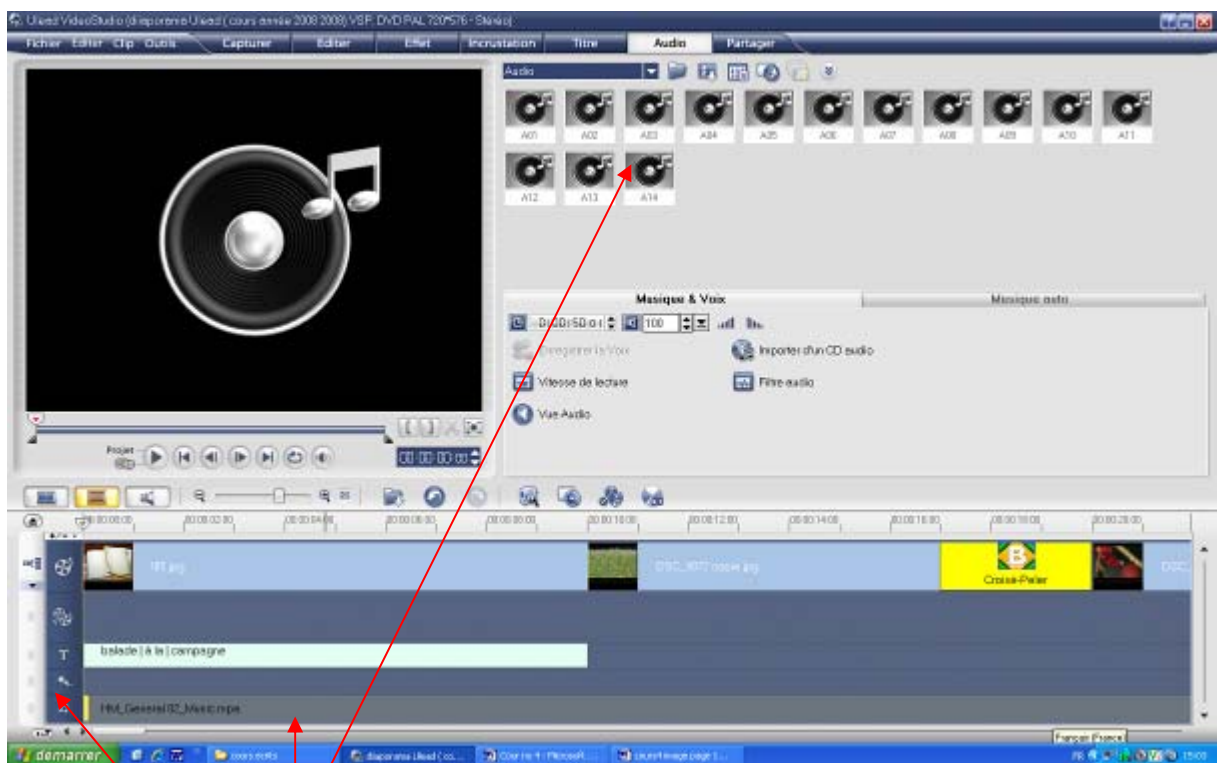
Ulead VideoStudio (diaporama Ulead (cours année 2008 2008) VSP, DVD PAL 720*576 - Stéréo)

Fichier Editer Clip Outils

Capturer Editer Effet Incrustation Titre Audio Partager

Audio

A01 A02 A03 A04 A05 A06 A07 A08 A09 A10 A11

A12 A13 A14

Musique & Voix

Musique auto

0:00:50:01 100

Enregistrer la Voix

Importer d'un CD audio

Vitesse de lecture

Filtre audio

Vue Audio

Projet

Clip

00:00:00:00

00:00:00:00 00:00:02:00 00:00:04:00 00:00:06:00 00:00:08:00 00:00:10:00 00:00:12:00 00:00:14:00 00:00:16:00 00:00:18:00 00:00:20:00

101.jpg

DSC_0072 copie.jpg

Croisé-Peler

DSC

balade | à la | campagne

HM_General 07_Music.mpa

Français (France)

démarrer

cours écrits

diaporama Ulead (co...

Cours n° 4 - Microsoft...

cours4 image page 1...

FR

15:03